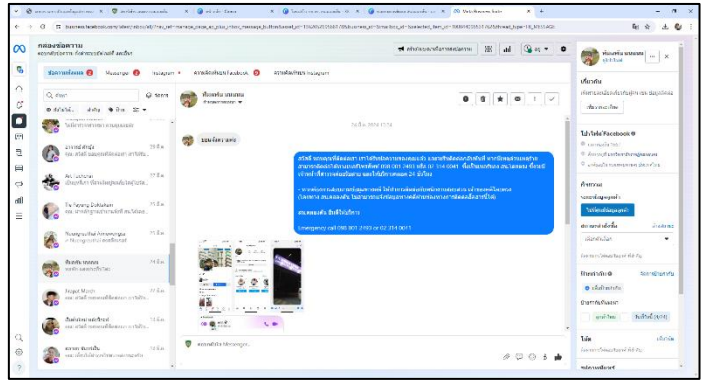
กล่องข้อความ
กล่องข้อความทั้งหมด
Messenger
Instagram
ความคิดเห็นบน Facebook
ความคิดเห็นบน Instagram
ค้นหา
ชอบข้อความครับ
Emergency call 090 801 2493 or 02 314 0011
เกี่ยวกับ
ไม่ใช่เพจ Facebook
กิจกรรม
หมายเหตุ